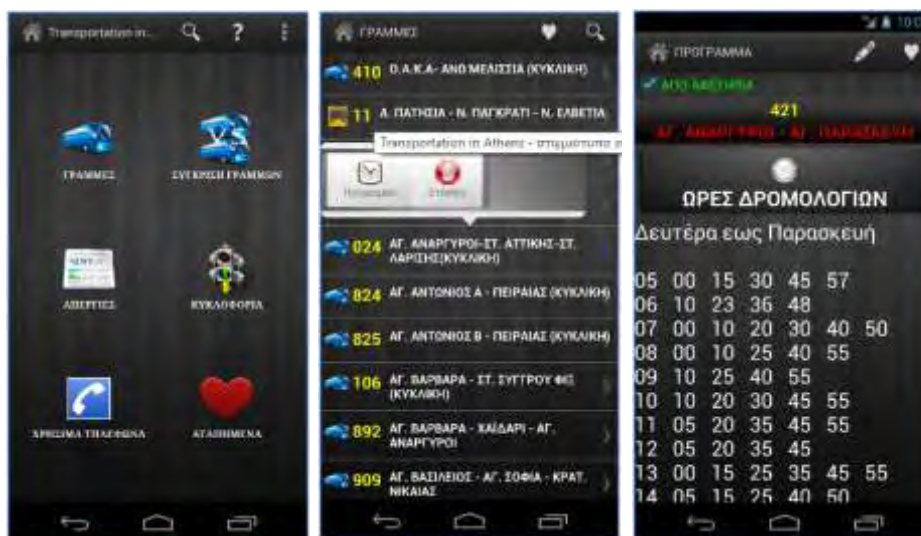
Transportation in...

ΓΡΑΜΜΕΣ

ΣΥΓΚΡΙΣΗ ΓΡΑΜΜΩΝ

ΑΠΕΡΓΙΕΣ

ΚΥΚΛΟΦΟΡΙΑ

ΧΡΗΣΙΜΑ ΤΗΛΕΦΩΝΑ

ΑΓΑΠΗΜΕΝΑ

ΓΡΑΜΜΕΣ

410 Ο.Α.Κ.Α.- ΑΝΩ ΜΕΛΙΣΣΙΑ (ΚΥΚΛΙΚΗ)

11 Α. ΠΑΤΗΣΙΑ - Ν. ΠΑΓΚΡΑΤΙ - Ν. ΕΛΒΕΤΙΑ

Transportation in Athens - σημαντικά σ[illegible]

Πρόγραμμα

Στάσεις

024 ΑΓ. ΑΝΑΡΓΥΡΟΙ-ΣΤ. ΑΤΤΙΚΗΣ-ΣΤ. ΛΑΡΙΣΗΣ(ΚΥΚΛΙΚΗ)

824 ΑΓ. ΑΝΤΩΝΙΟΣ Α - ΠΕΙΡΑΙΑΣ (ΚΥΚΛΙΚΗ)

825 ΑΓ. ΑΝΤΩΝΙΟΣ Β - ΠΕΙΡΑΙΑΣ (ΚΥΚΛΙΚΗ)

106 ΑΓ. ΒΑΡΒΑΡΑ - ΣΤ. ΣΥΓΓΡΟΥ ΦΙΞ (ΚΥΚΛΙΚΗ)

892 ΑΓ. ΒΑΡΒΑΡΑ - ΧΑΪΔΑΡΙ - ΑΓ. ΑΝΑΡΓΥΡΟΙ

909 ΑΓ. ΒΑΣΙΛΕΙΟΣ - ΑΓ. ΣΟΦΙΑ - ΚΡΑΤ. ΝΙΚΑΙΑΣ

10:0

ΠΡΟΓΡΑΜΜΑ

ΑΠΟ ΑΦΕΤΗΡΙΑ

421

ΑΓ. ΑΝΑΡΓΥΡΟΙ - ΑΓ. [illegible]

ΩΡΕΣ ΔΡΟΜΟΛΟΓΙΩΝ

Δευτέρα εως Παρασκευή

05 00 15 30 45 57
06 10 23 36 48
07 00 10 20 30 40 50
08 00 10 25 40 55
09 10 25 40 55
10 10 20 30 45 55
11 05 20 35 45 55
12 05 20 35 45
13 00 15 25 35 45 55
14 05 15 25 40 50